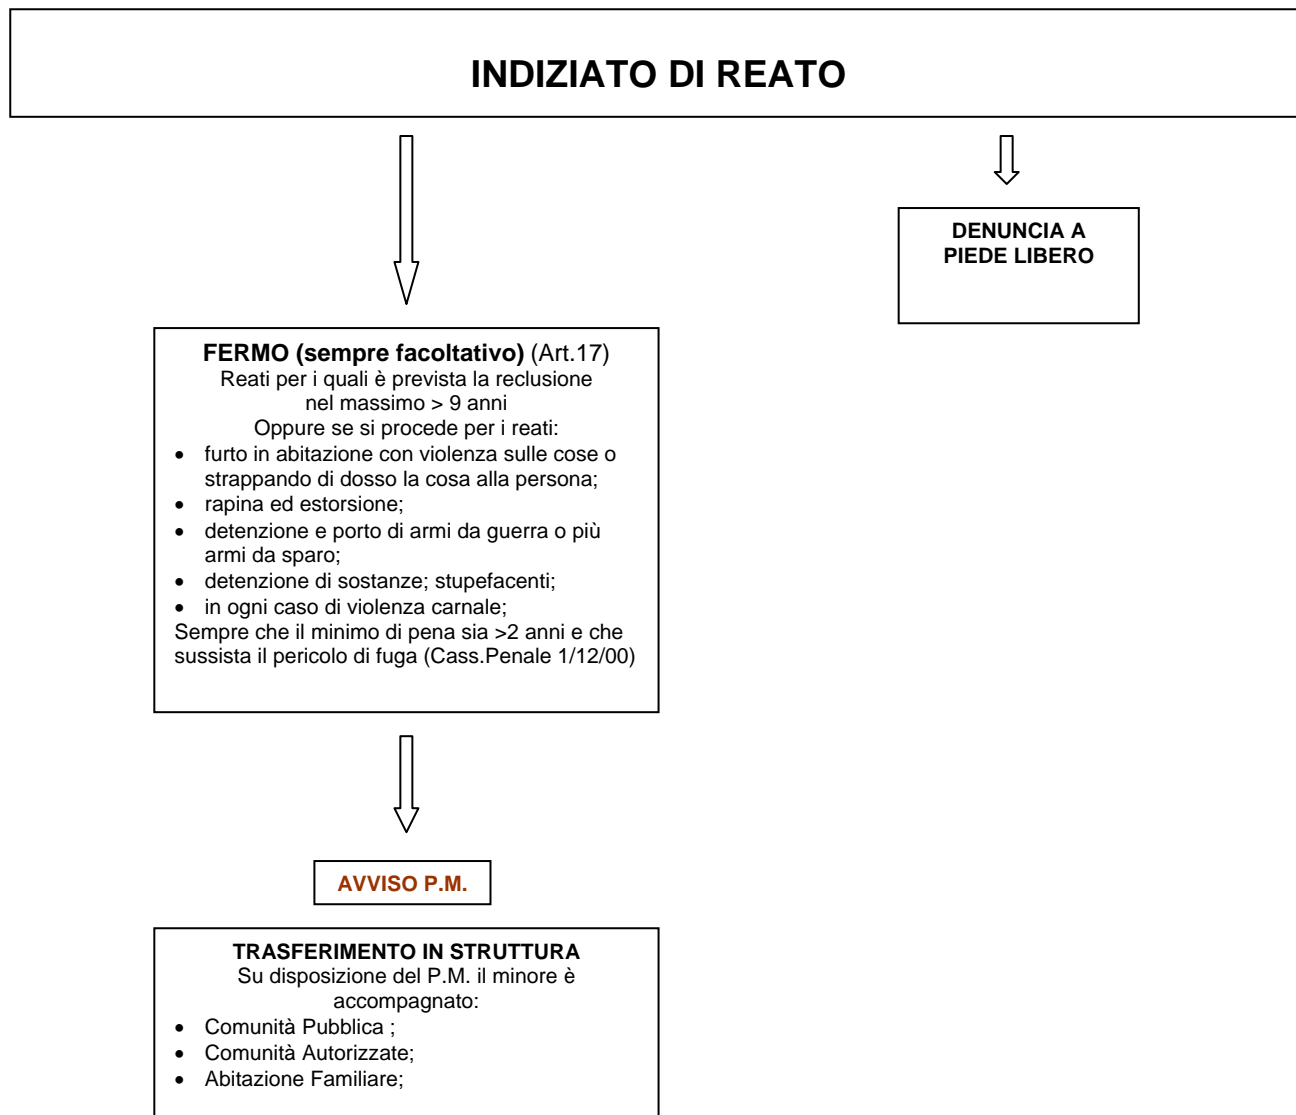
INDIZIATO DI REATO

DENUNCIA A PIEDE LIBERO

FERMO (sempre facoltativo) (Art.17)
Reati per i quali è prevista la reclusione nel massimo > 9 anni
Oppure se si procede per i reati:
- furto in abitazione con violenza sulle cose o strappando di dosso la cosa alla persona;
- rapina ed estorsione;
- detenzione e porto di armi da guerra o più armi da sparo;
- detenzione di sostanze; stupefacenti;
- in ogni caso di violenza carnale;
Sempre che il minimo di pena sia >2 anni e che sussista il pericolo di fuga (Cass.Penale 1/12/00)

AVVISO P.M.

TRASFERIMENTO IN STRUTTURA
Su disposizione del P.M. il minore è accompagnato:
- Comunità Pubblica ;
- Comunità Autorizzate;
- Abitazione Familiare;